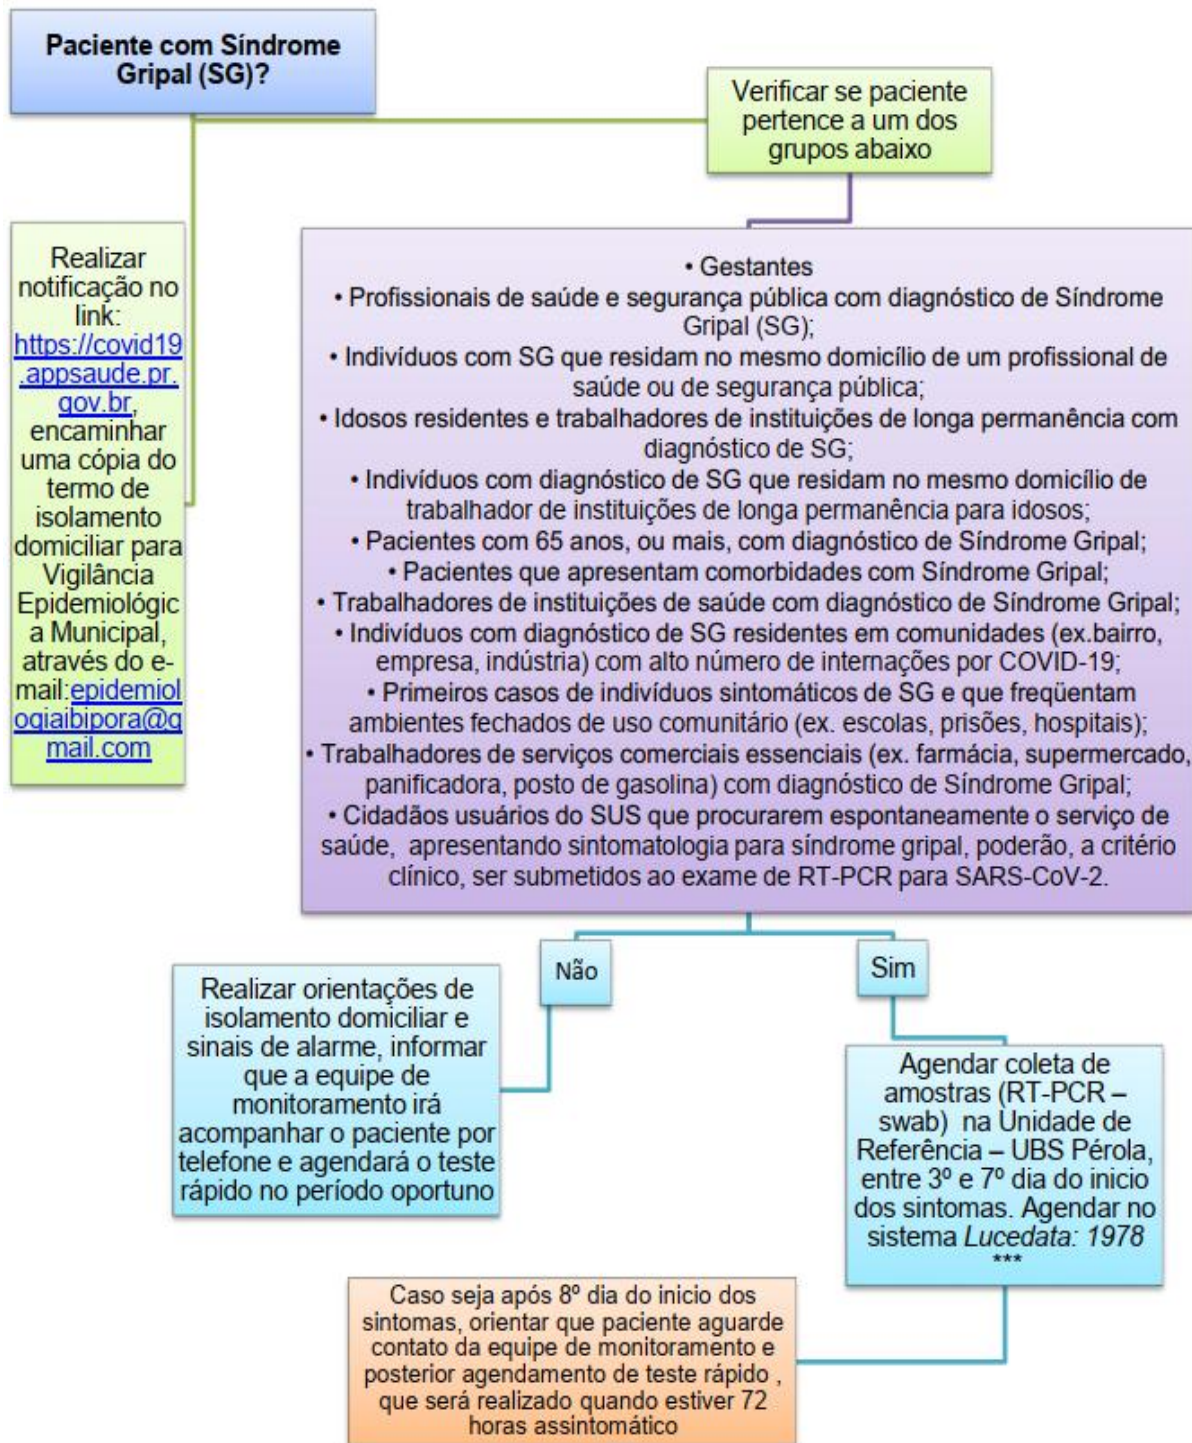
Paciente com Síndrome Gripal (SG)?

Verificar se paciente pertence a um dos grupos abaixo

Realizar notificação no link: https://covid19.appsaude.pr.gov.br, encaminhar uma cópia do termo de isolamento domiciliar para Vigilância Epidemiológica Municipal, através do e-mail:epidemiologiaibipora@gmail.com

• Gestantes
• Profissionais de saúde e segurança pública com diagnóstico de Síndrome Gripal (SG);
• Indivíduos com SG que residam no mesmo domicílio de um profissional de saúde ou de segurança pública;
• Idosos residentes e trabalhadores de instituições de longa permanência com diagnóstico de SG;
• Indivíduos com diagnóstico de SG que residam no mesmo domicílio de trabalhador de instituições de longa permanência para idosos;
• Pacientes com 65 anos, ou mais, com diagnóstico de Síndrome Gripal;
• Pacientes que apresentam comorbidades com Síndrome Gripal;
• Trabalhadores de instituições de saúde com diagnóstico de Síndrome Gripal;
• Indivíduos com diagnóstico de SG residentes em comunidades (ex.bairro, empresa, indústria) com alto número de internações por COVID-19;
• Primeiros casos de indivíduos sintomáticos de SG e que freqüentam ambientes fechados de uso comunitário (ex. escolas, prisões, hospitais);
• Trabalhadores de serviços comerciais essenciais (ex. farmácia, supermercado, panificadora, posto de gasolina) com diagnóstico de Síndrome Gripal;
• Cidadãos usuários do SUS que procurarem espontaneamente o serviço de saúde, apresentando sintomatologia para síndrome gripal, poderão, a critério clínico, ser submetidos ao exame de RT-PCR para SARS-CoV-2.

Não

Sim

Realizar orientações de isolamento domiciliar e sinais de alarme, informar que a equipe de monitoramento irá acompanhar o paciente por telefone e agendará o teste rápido no período oportuno

Agendar coleta de amostras (RT-PCR – swab) na Unidade de Referência – UBS Pérola, entre 3º e 7º dia do inicio dos sintomas. Agendar no sistema *Lucedata: 1978*
***

Caso seja após 8º dia do inicio dos sintomas, orientar que paciente aguarde contato da equipe de monitoramento e posterior agendamento de teste rápido , que será realizado quando estiver 72 horas assintomático